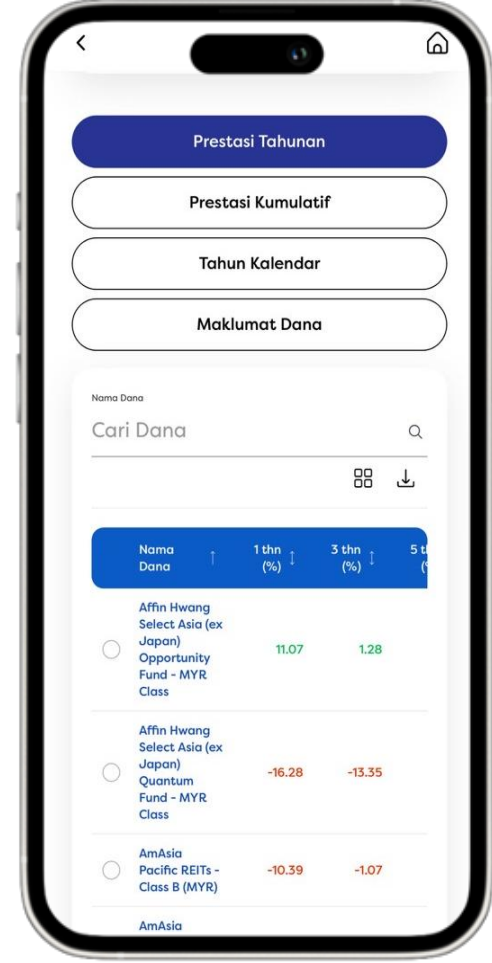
Prestasi Tahunan

Prestasi Kumulatif

Tahun Kalendar

Maklumat Dana

Nama Dana

Cari Dana

| Nama Dana | 1 thn (%) | 3 thn (%) | 5 t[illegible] |
|---|---|---|---|
| Affin Hwang Select Asia (ex Japan) Opportunity Fund - MYR Class | 11.07 | 1.28 | |
| Affin Hwang Select Asia (ex Japan) Quantum Fund - MYR Class | -16.28 | -13.35 | |
| AmAsia Pacific REITs - Class B (MYR) | -10.39 | -1.07 | |
| AmAsia | | | |